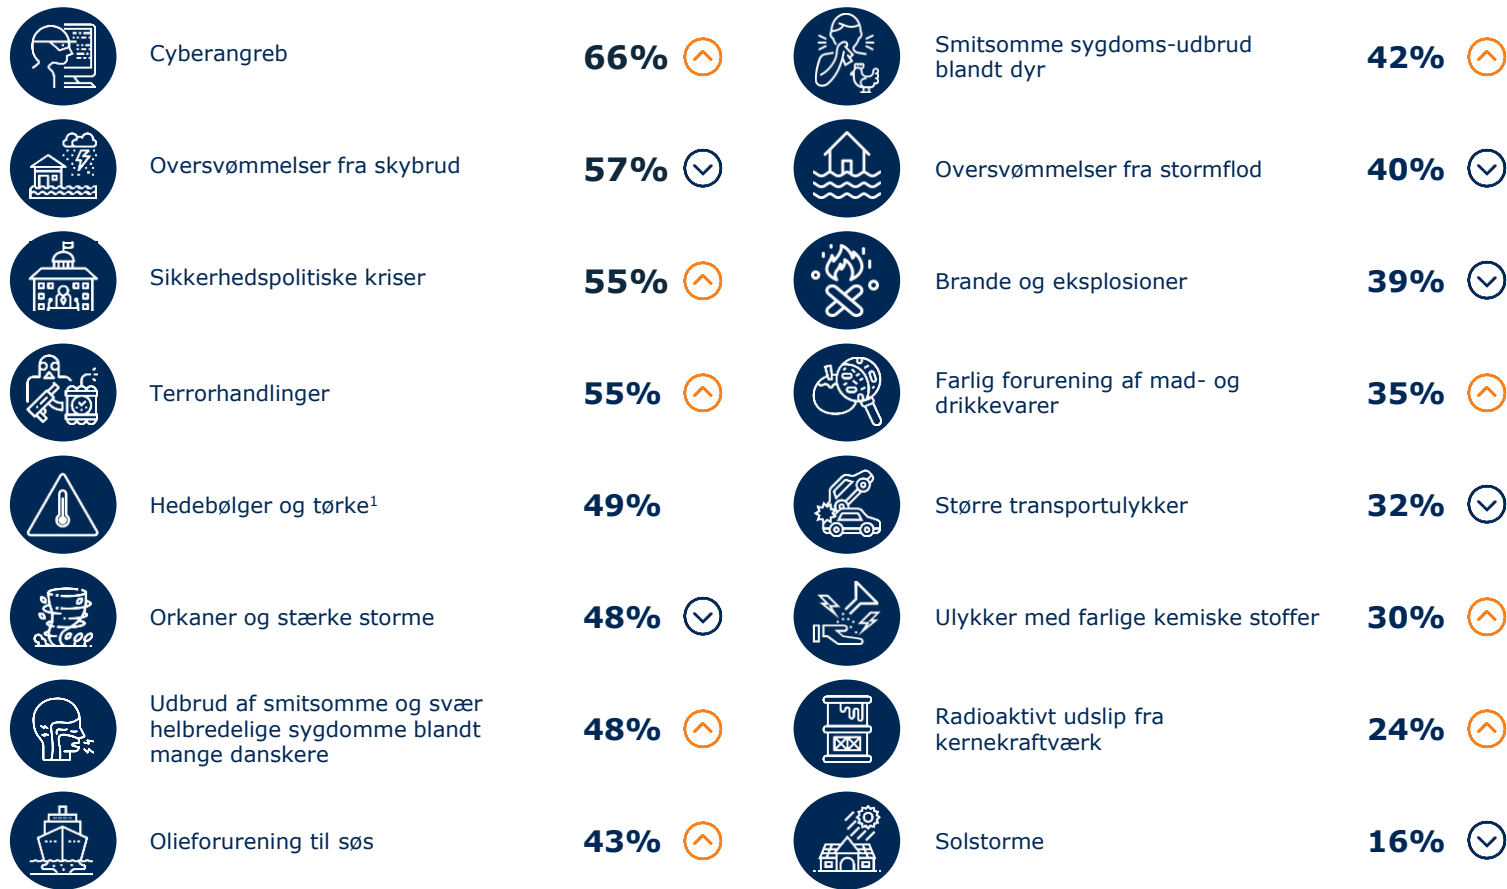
Cyberangreb 66%

Oversvømmelser fra skybrud 57%

Sikkerhedspolitiske kriser 55%

Terrorhandlinger 55%

Hedebølger og tørke$^1$ 49%

Orkaner og stærke storme 48%

Udbrud af smitsomme og svær helbredelige sygdomme blandt mange danskere 48%

Olieforurening til søs 43%

Smitsomme sygdoms-udbrud blandt dyr 42%

Oversvømmelser fra stormflod 40%

Brande og eksplosioner 39%

Farlig forurening af mad- og drikkevarer 35%

Større transportulykker 32%

Ulykker med farlige kemiske stoffer 30%

Radioaktivt udslip fra kernekraftværk 24%

Solstorme 16%